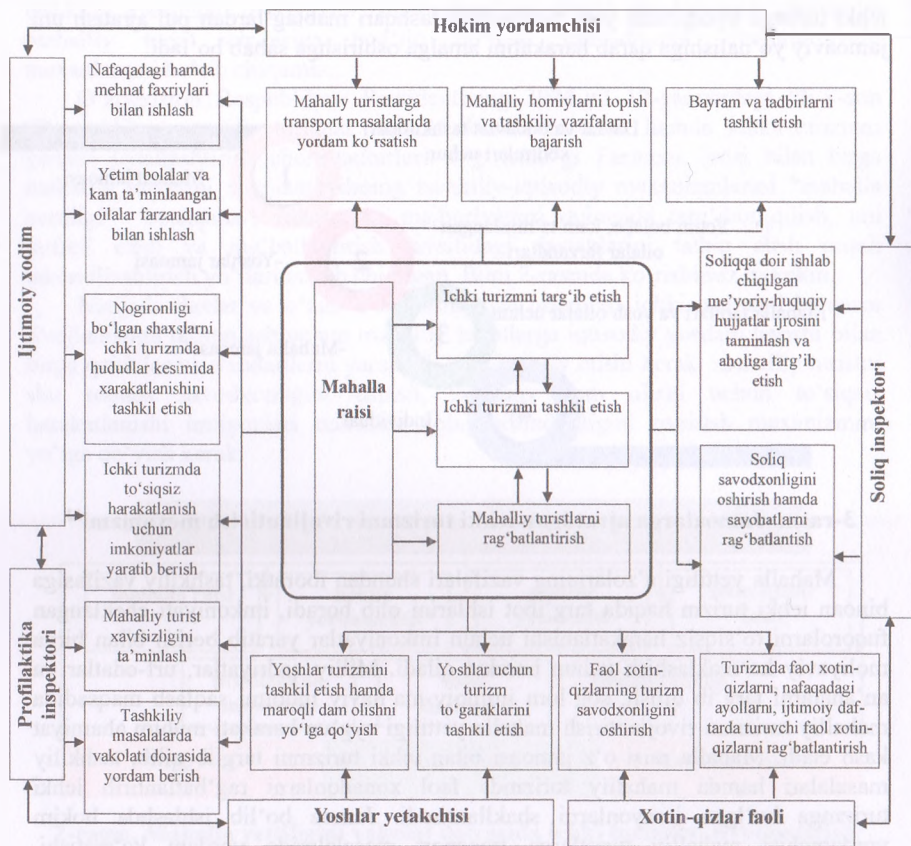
Hokim yordamchisi

Ijtimoiy xodim

Nafaqadagi hamda mehnat faxriylari bilan ishlash

Yetim bolalar va kam ta'minlangan oilalar farzandlari bilan ishlash

Nogironligi bo'lgan shaxslarni ichki turizmda hududlar kesimida xarakatlanishini tashkil etish

Ichki turizmda to'siqsiz harakatlanish uchun imkoniyatlar yaratib berish

Mahally turistlarga transport masalalarida yordam ko'rsatish

Mahalliy homiylarni topish va tashkiliy vazifalarni bajarish

Bayram va tadbirlarni tashkil etish

Mahalla raisi

Ichki turizmni targ'ib etish

Ichki turizmni tashkil etish

Mahalliy turistlarni rag'batlantirish

Soliq inspektori

Soliqqa doir ishlab chiqilgan me'yoriy-huquqiy hujjatlar ijrosini taminlash va aholiga targ'ib etish

Soliq savodxonligini oshirish hamda sayohatlarni rag'batlantish

Profilaktika inspektori

Mahalliy turist xavfsizligini ta'minlash

Tashkiliy masalalarda vakolati doirasida yordam berish

Yoshlar turizmini tashkil etish hamda maroqli dam olishni yo'lga qo'yish

Yoshlar uchun turizm to'garaklarini tashkil etish

Faol xotin-qizlarning turizm savodxonligini oshirish

Turizmda faol xotin-qizlarni, nafaqadagi ayollarni, ijtimoiy daftarda turuvchi faol xotin-qizlarni rag'batlantirish

Yoshlar yetakchisi

Xotin-qizlar faoli